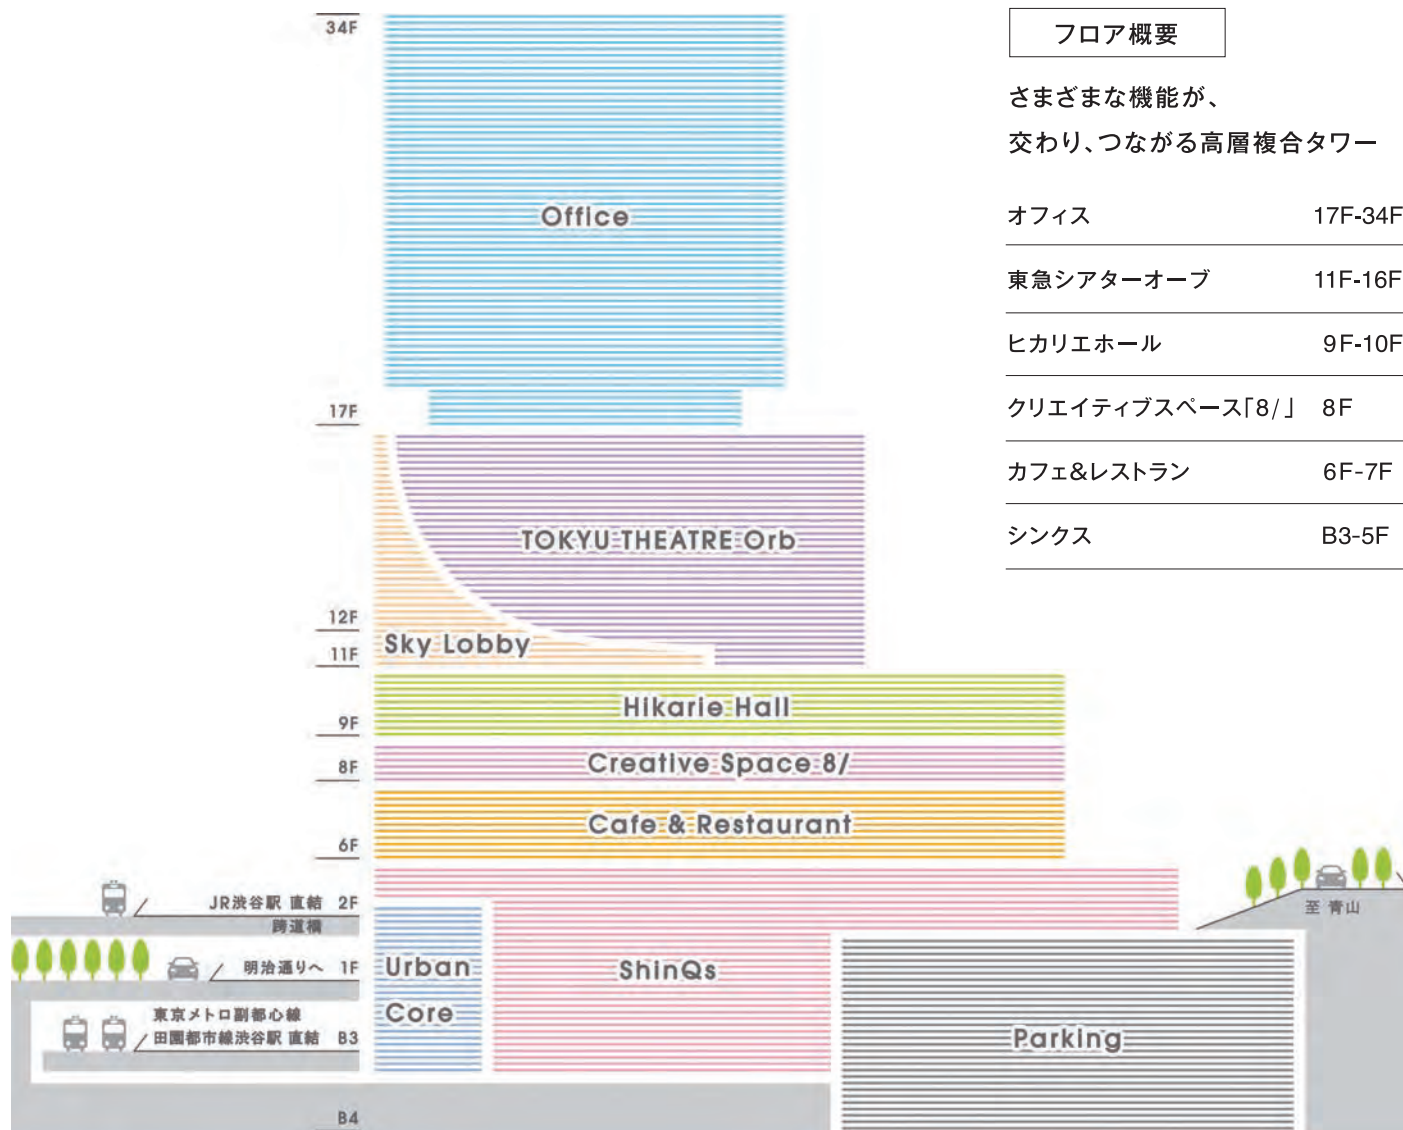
34F

Office

17F

TOKYU THEATRE Orb

12F

11F

Sky Lobby

Hikarie Hall

9F

Creative Space 8/

8F

Cafe & Restaurant

6F

JR渋谷駅 直結 2F
跨道橋

明治通りへ 1F

東京メトロ副都心線
田園都市線渋谷駅 直結 B3

B4

Urban Core

ShinQs

Parking

至 青山

フロア概要

さまざまな機能が、
交わり、つながる高層複合タワー

| | |
|---|---|
| オフィス | 17F-34F |
| 東急シアターオーブ | 11F-16F |
| ヒカリエホール | 9F-10F |
| クリエイティブスペース「8/」 | 8F |
| カフェ&レストラン | 6F-7F |
| シンクス | B3-5F |